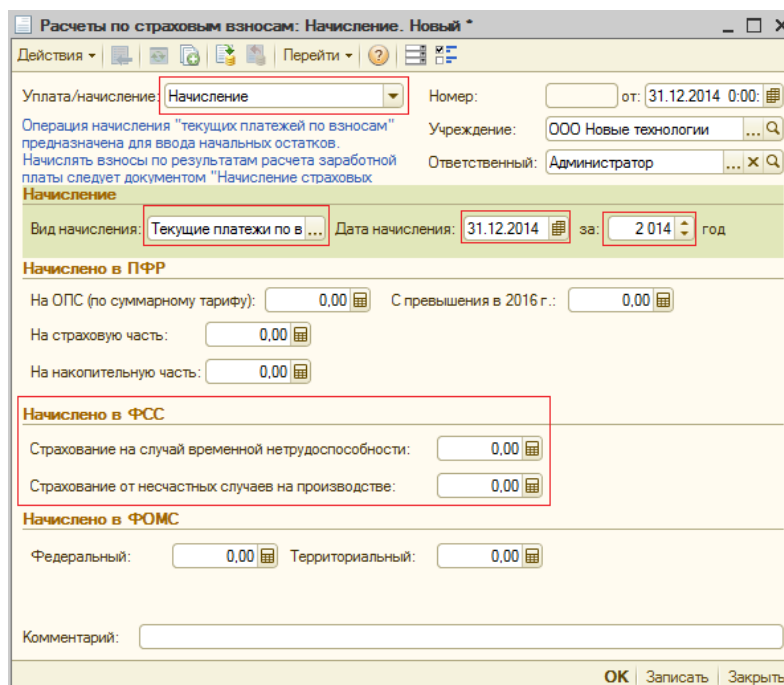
Расчеты по страховым взносам: Начисление. Новый *

Действия ▾ | Перейти ▾ | ?

Уплата/начисление: Начисление

Операция начисления "текущих платежей по взносам" предназначена для ввода начальных остатков. Начислять взносы по результатам расчета заработной платы следует документом "Начисление страховых

Номер: от: 31.12.2014 0:00:

Учреждение: ООО Новые технологии

Ответственный: Администратор

Начисление

Вид начисления: Текущие платежи по в ... Дата начисления: 31.12.2014 за: 2 014 год

Начислено в ПФР

На ОПС (по суммарному тарифу): 0,00 С превышения в 2016 г.: 0,00

На страховую часть: 0,00

На накопительную часть: 0,00

Начислено в ФСС

Страхование на случай временной нетрудоспособности: 0,00

Страхование от несчастных случаев на производстве: 0,00

Начислено в ФОМС

Федеральный: 0,00 Территориальный: 0,00

Комментарий:

OK | Записать | Закрыть